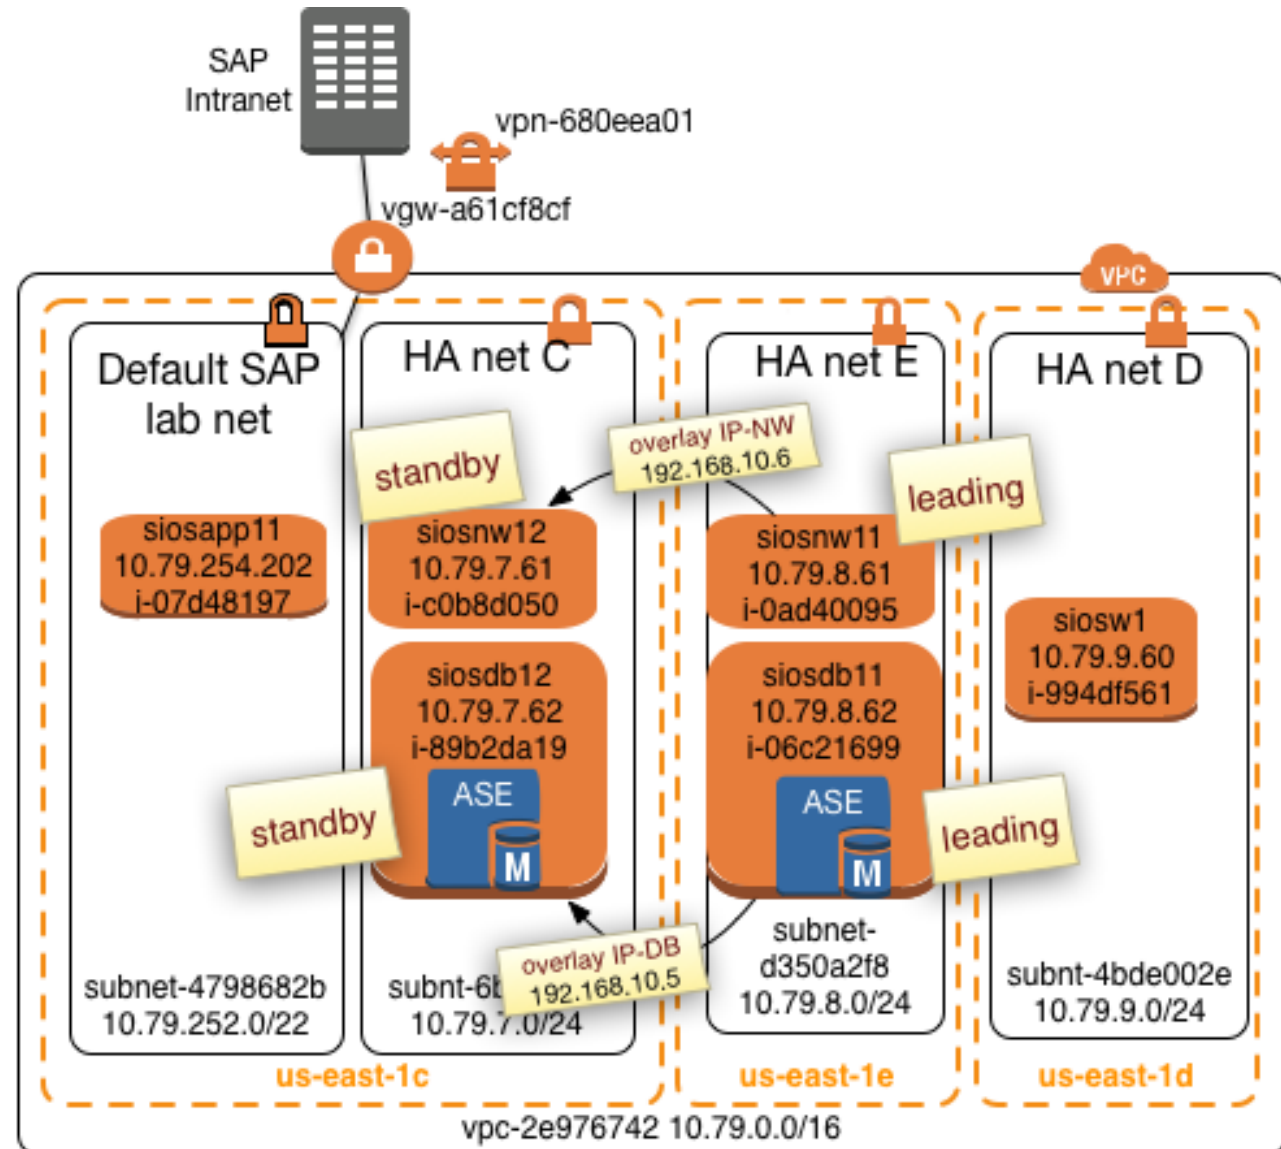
SAP Intranet

vpn-680eea01

vgw-a61cf8cf

VPC

Default SAP lab net

siosapp11
10.79.254.202
i-07d48197

subnet-4798682b
10.79.252.0/22

HA net C

standby

siosnw12
10.79.7.61
i-c0b8d050

siosdb12
10.79.7.62
i-89b2da19

ASE

M

standby

subnt-6b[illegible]
10.79.7.0/24

us-east-1c

overlay IP-NW
192.168.10.6

overlay IP-DB
192.168.10.5

HA net E

leading

siosnw11
10.79.8.61
i-0ad40095

siosdb11
10.79.8.62
i-06c21699

ASE

M

leading

subnet-
d350a2f8
10.79.8.0/24

us-east-1e

HA net D

siosw1
10.79.9.60
i-994df561

subnt-4bde002e
10.79.9.0/24

us-east-1d

vpc-2e976742 10.79.0.0/16